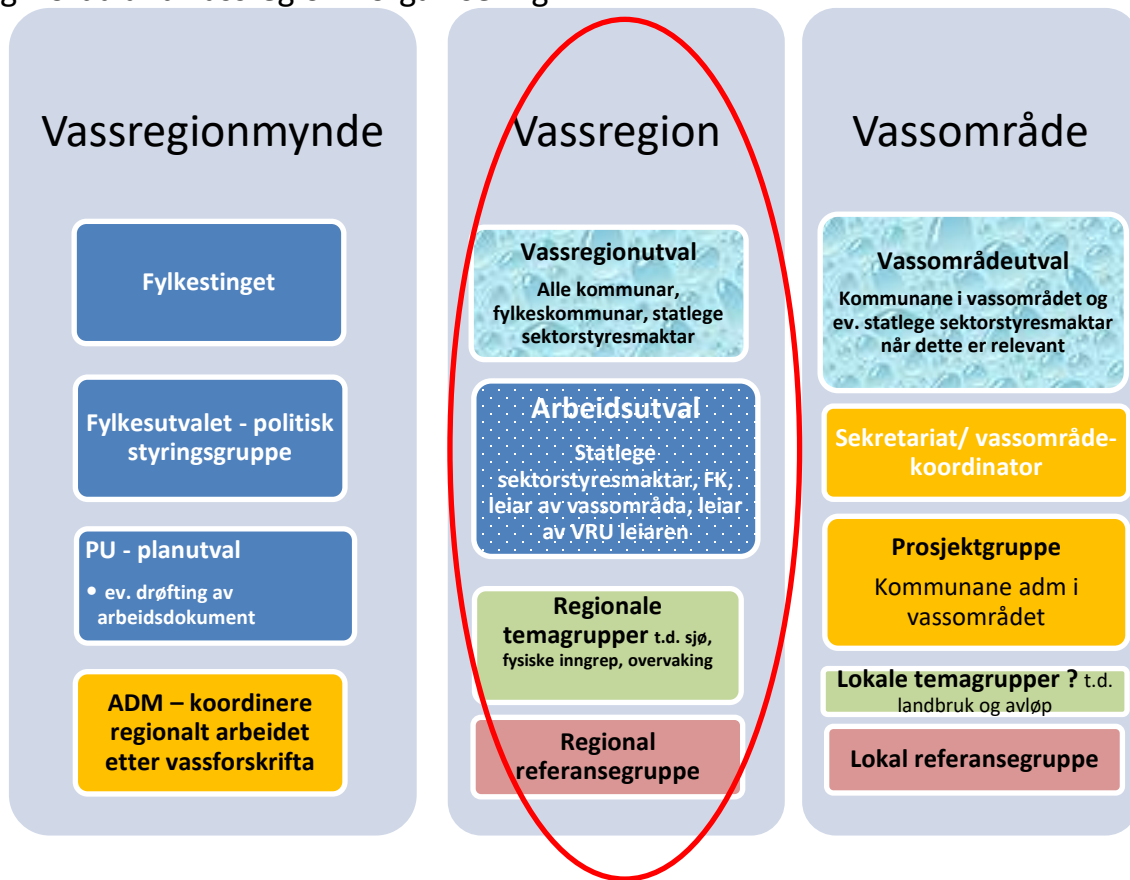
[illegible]

Vassregionmynde

Fylkestinget

Fylkesutvalet - politisk styringsgruppe

PU - planutval

• ev. drøfting av arbeidsdokument

ADM – koordinere regionalt arbeidet etter vassforskrifta

Vassregion

Vassregionutval

Alle kommunar, fylkeskommunar, statlege sektorstyresmaktar

Arbeidsutval

Statlege sektorstyresmaktar, FK, leiar av vassområda, leiar av VRU leiaren

Regionale temagrupper t.d. sjø, fysiske inngrep, overvaking

Regional referansegruppe

Vassområde

Vassområdeutval

Kommunane i vassområdet og ev. statlege sektorstyresmaktar når dette er relevant

Sekretariat/ vassområdekoordinator

Prosjektgruppe

Kommunane adm i vassområdet

Lokale temagrupper ? t.d. landbruk og avløp

Lokal referansegruppe